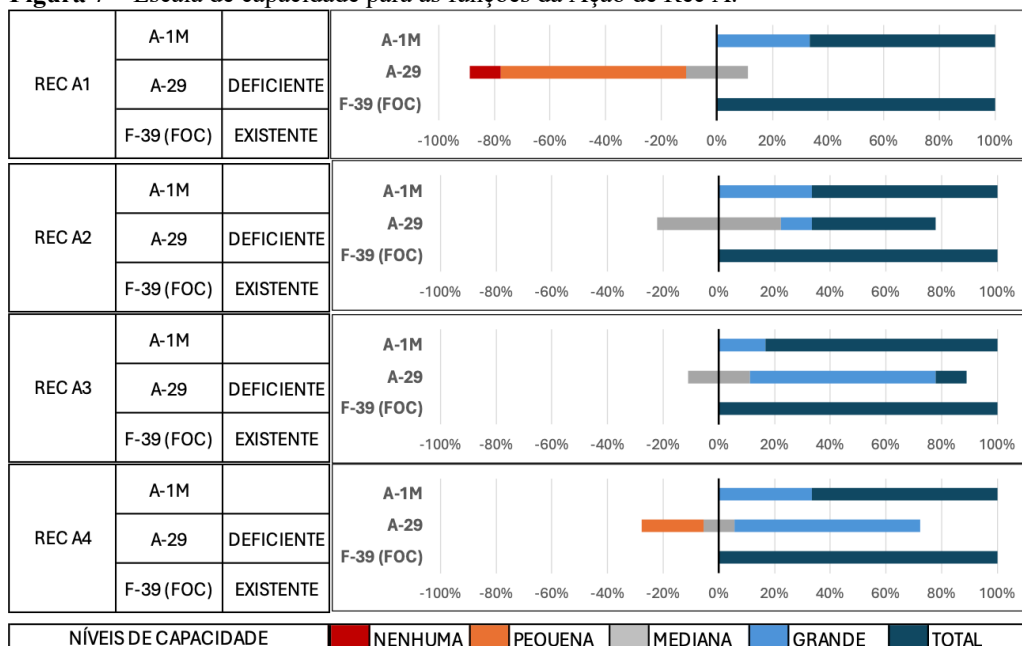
Figura 7 – Escala de capacidade para as funções da Ação de Rec A.

| | | |
|---|---|---|
| REC A1 | A-1M | |
| | A-29 | DEFICIENTE |
| | F-39 (FOC) | EXISTENTE |
| REC A2 | A-1M | |
| | A-29 | DEFICIENTE |
| | F-39 (FOC) | EXISTENTE |
| REC A3 | A-1M | |
| | A-29 | DEFICIENTE |
| | F-39 (FOC) | EXISTENTE |
| REC A4 | A-1M | |
| | A-29 | DEFICIENTE |
| | F-39 (FOC) | EXISTENTE |

A-1M
A-29
F-39 (FOC)
-100% -80% -60% -40% -20% 0% 20% 40% 60% 80% 100%

A-1M
A-29
F-39 (FOC)
-100% -80% -60% -40% -20% 0% 20% 40% 60% 80% 100%

A-1M
A-29
F-39 (FOC)
-100% -80% -60% -40% -20% 0% 20% 40% 60% 80% 100%

A-1M
A-29
F-39 (FOC)
-100% -80% -60% -40% -20% 0% 20% 40% 60% 80% 100%

NÍVEIS DE CAPACIDADE NENHUMA PEQUENA MEDIANA GRANDE TOTAL